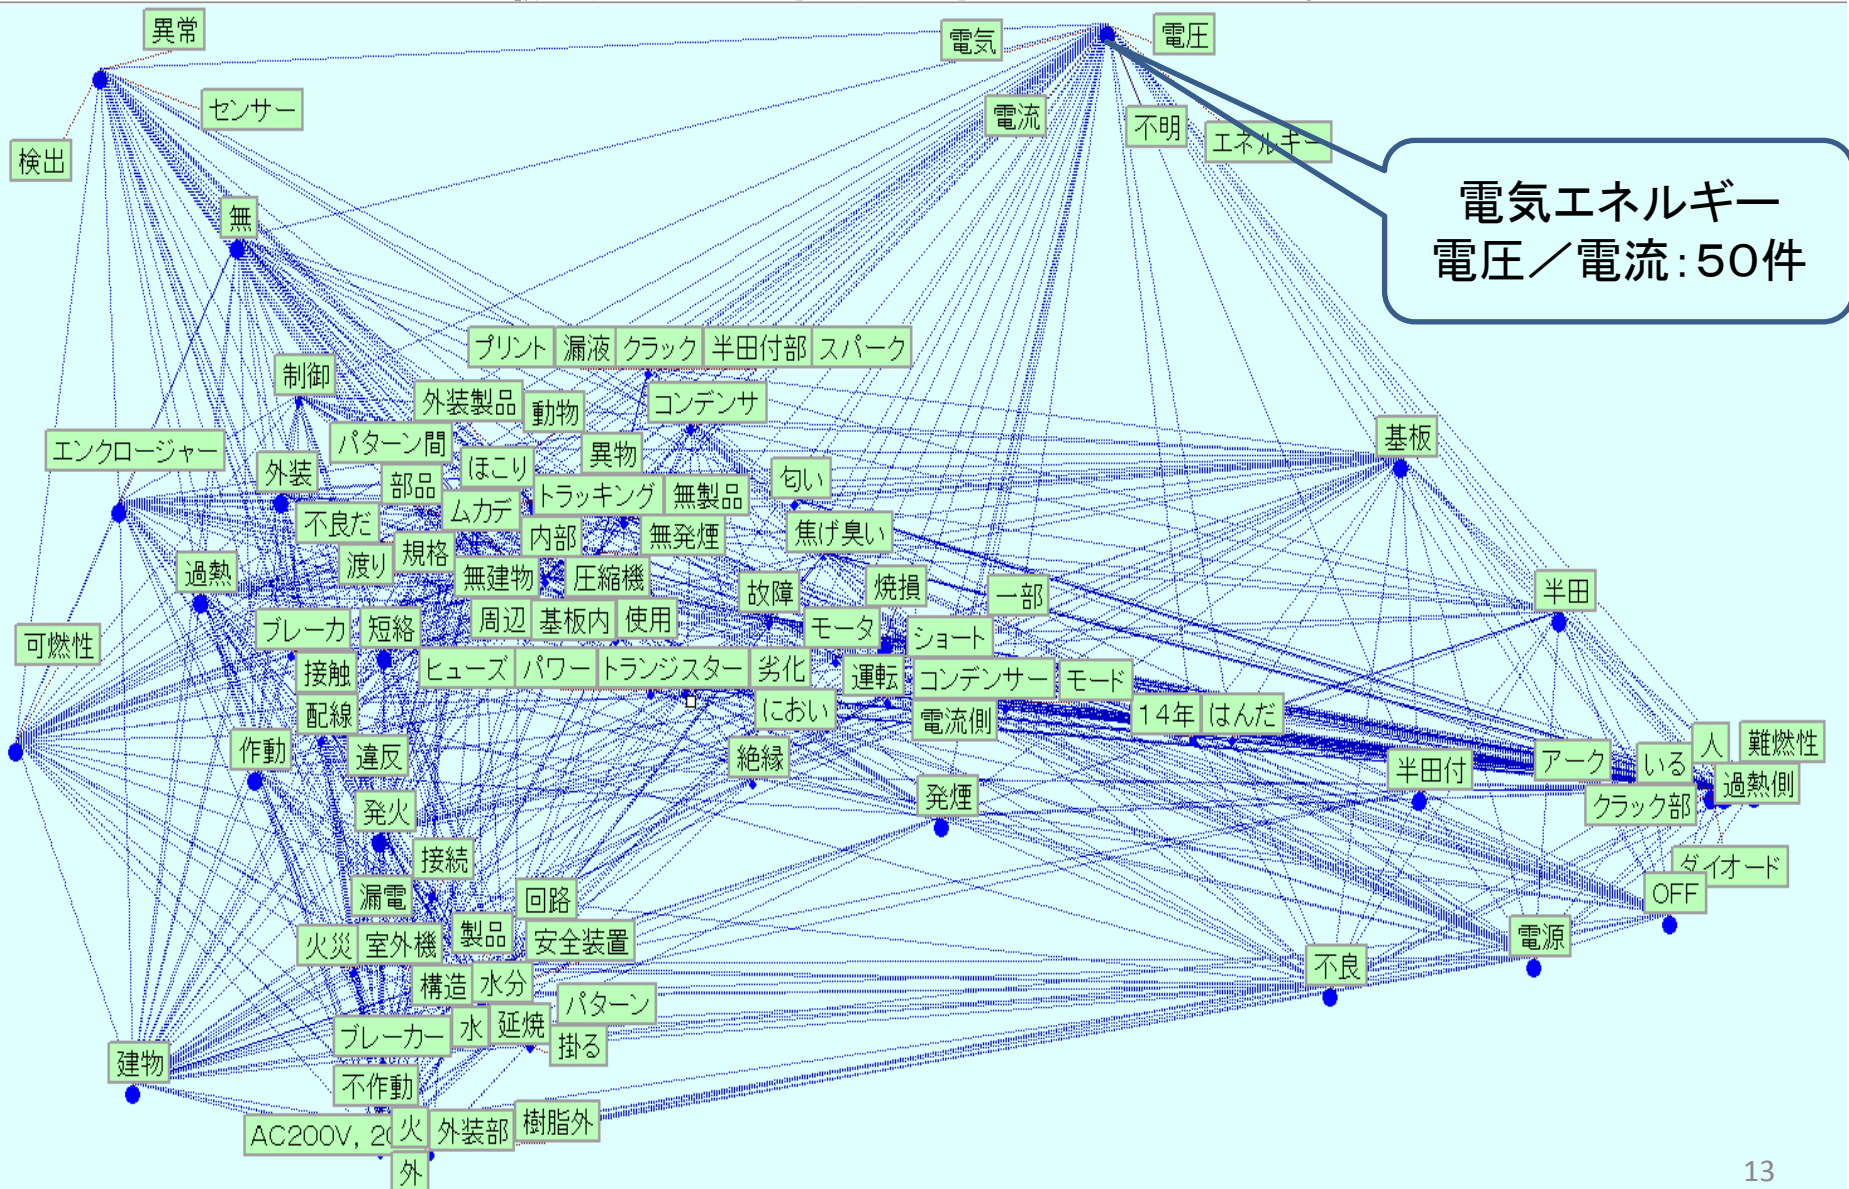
異常
電気
電圧
センサー
検出
電流
不明
エネルギー
電気エネルギー
電圧／電流：50件
無
プリント
漏液
クラック
半田付部
スパーク
制御
外装製品
動物
コンデンサ
エンクロージャー
パターン間
基板
外装
部品
ほこり
異物
匂い
不良だ
ムカデ
トラッキング
無製品
内部
無発煙
焦げ臭い
渡り
規格
過熱
無建物
圧縮機
故障
焼損
半田
一部
可燃性
ブレーカ
短絡
周辺
基板内
使用
モータ
ショート
接触
ヒューズ
パワー
トランジスター
劣化
運転
コンデンサー
モード
配線
におい
電流側
14年
はんだ
作動
違反
絶縁
アーク
いる
人
難燃性
半田付
発煙
過熱側
クラック部
発火
接続
ダイオード
漏電
回路
OFF
火災
室外機
製品
安全装置
電源
構造
水分
不良
パターン
ブレーカー
水
延焼
建物
掛る
不作動
AC200V, 2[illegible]
火
外装部
樹脂外
外
13